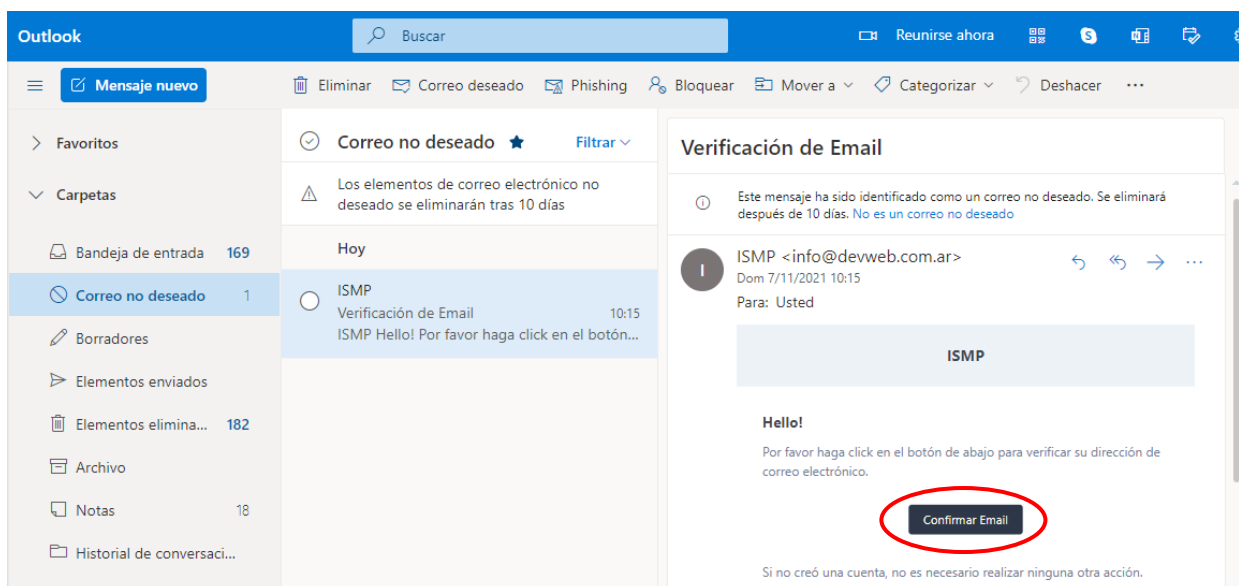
Outlook
Buscar
Reunirse ahora

Mensaje nuevo
Eliminar
Correo deseado
Phishing
Bloquear
Mover a
Categorizar
Deshacer
···

Favoritos
Carpetas
Bandeja de entrada 169
Correo no deseado 1
Borradores
Elementos enviados
Elementos elimina... 182
Archivo
Notas 18
Historial de conversaci...

Correo no deseado
Filtrar
Los elementos de correo electrónico no deseado se eliminarán tras 10 días
Hoy
ISMP
Verificación de Email 10:15
ISMP Hello! Por favor haga click en el botón...

Verificación de Email
Este mensaje ha sido identificado como un correo no deseado. Se eliminará después de 10 días. No es un correo no deseado
I
ISMP <info@devweb.com.ar>
Dom 7/11/2021 10:15
Para: Usted
···

ISMP

Hello!

Por favor haga click en el botón de abajo para verificar su dirección de correo electrónico.

Confirmar Email

Si no creó una cuenta, no es necesario realizar ninguna otra acción.